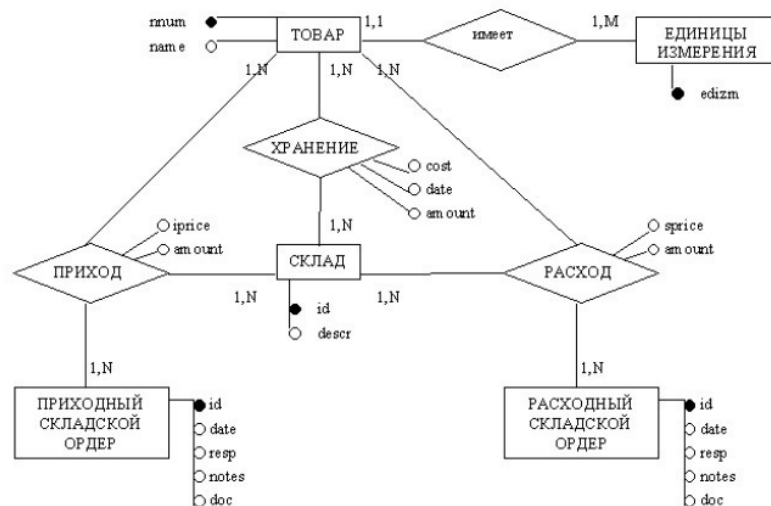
nnum
name
ТОВАР
1,1
имеет
1,M
ЕДИНИЦЫ ИЗМЕРЕНИЯ
edizm
1,N
1,N
1,N
ХРАНЕНИЕ
cost
date
amount
1,N
iprice
amount
sprice
amount
ПРИХОД
СКЛАД
РАСХОД
1,N
1,N
id
descr
1,N
1,N
ПРИХОДНЫЙ СКЛАДСКОЙ ОРДЕР
id
date
resp
notes
doc
РАСХОДНЫЙ СКЛАДСКОЙ ОРДЕР
id
date
resp
notes
doc